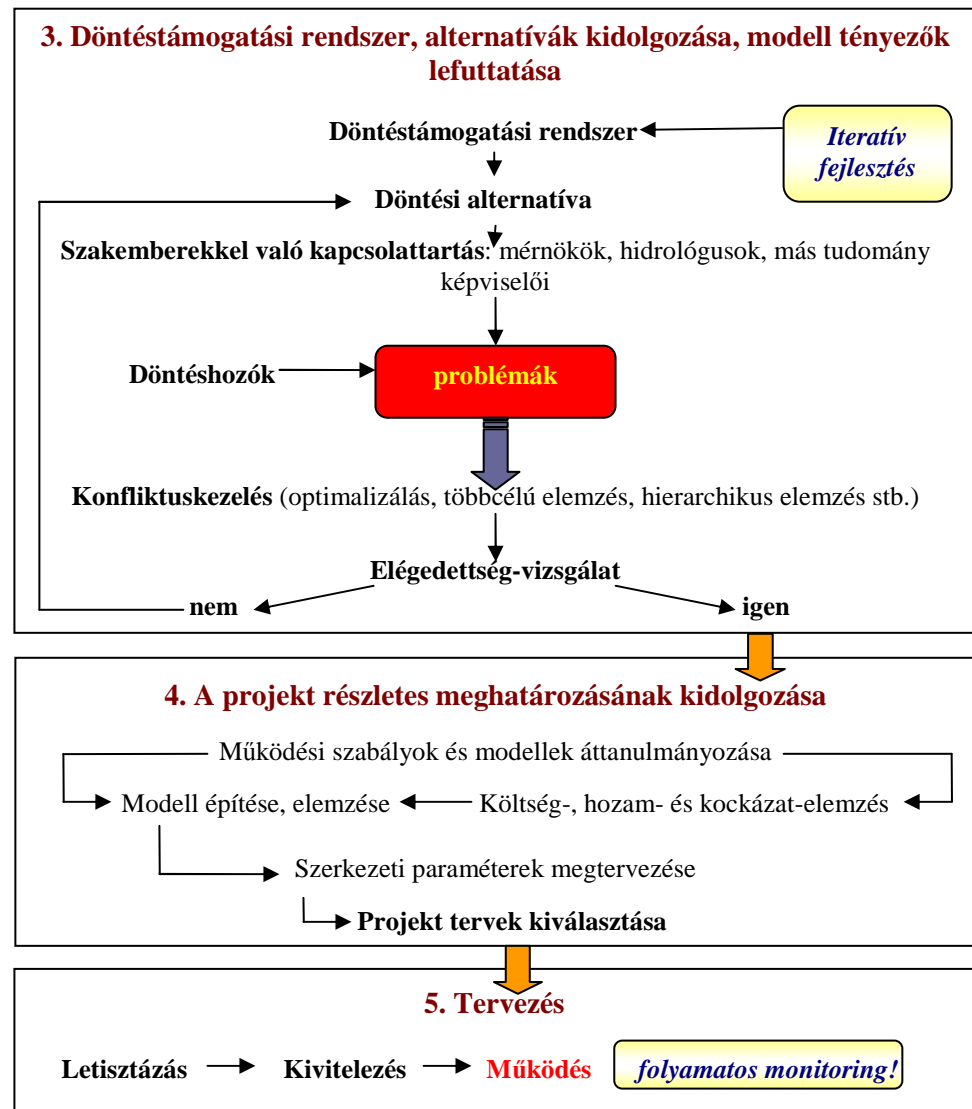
3. Döntéstámogatási rendszer, alternatívák kidolgozása, modell tényezők lefuttatása

Döntéstámogatási rendszer

Iteratív fejlesztés

Döntési alternatíva

Szakemberekkel való kapcsolattartás: mérnökök, hidrológusok, más tudomány képviselői

Döntéshozók

problémák

Konfliktuskezelés (optimalizálás, többcélú elemzés, hierarchikus elemzés stb.)

Elégedettség-vizsgálat

nem

igen

4. A projekt részletes meghatározásának kidolgozása

Működési szabályok és modellek áttanulmányozása

Modell építése, elemzése

Költség-, hozam- és kockázat-elemzés

Szerkezeti paraméterek megtervezése

Projekt tervek kiválasztása

5. Tervezés

Letisztázás

Kivitelezés

Működés

folyamatos monitoring!